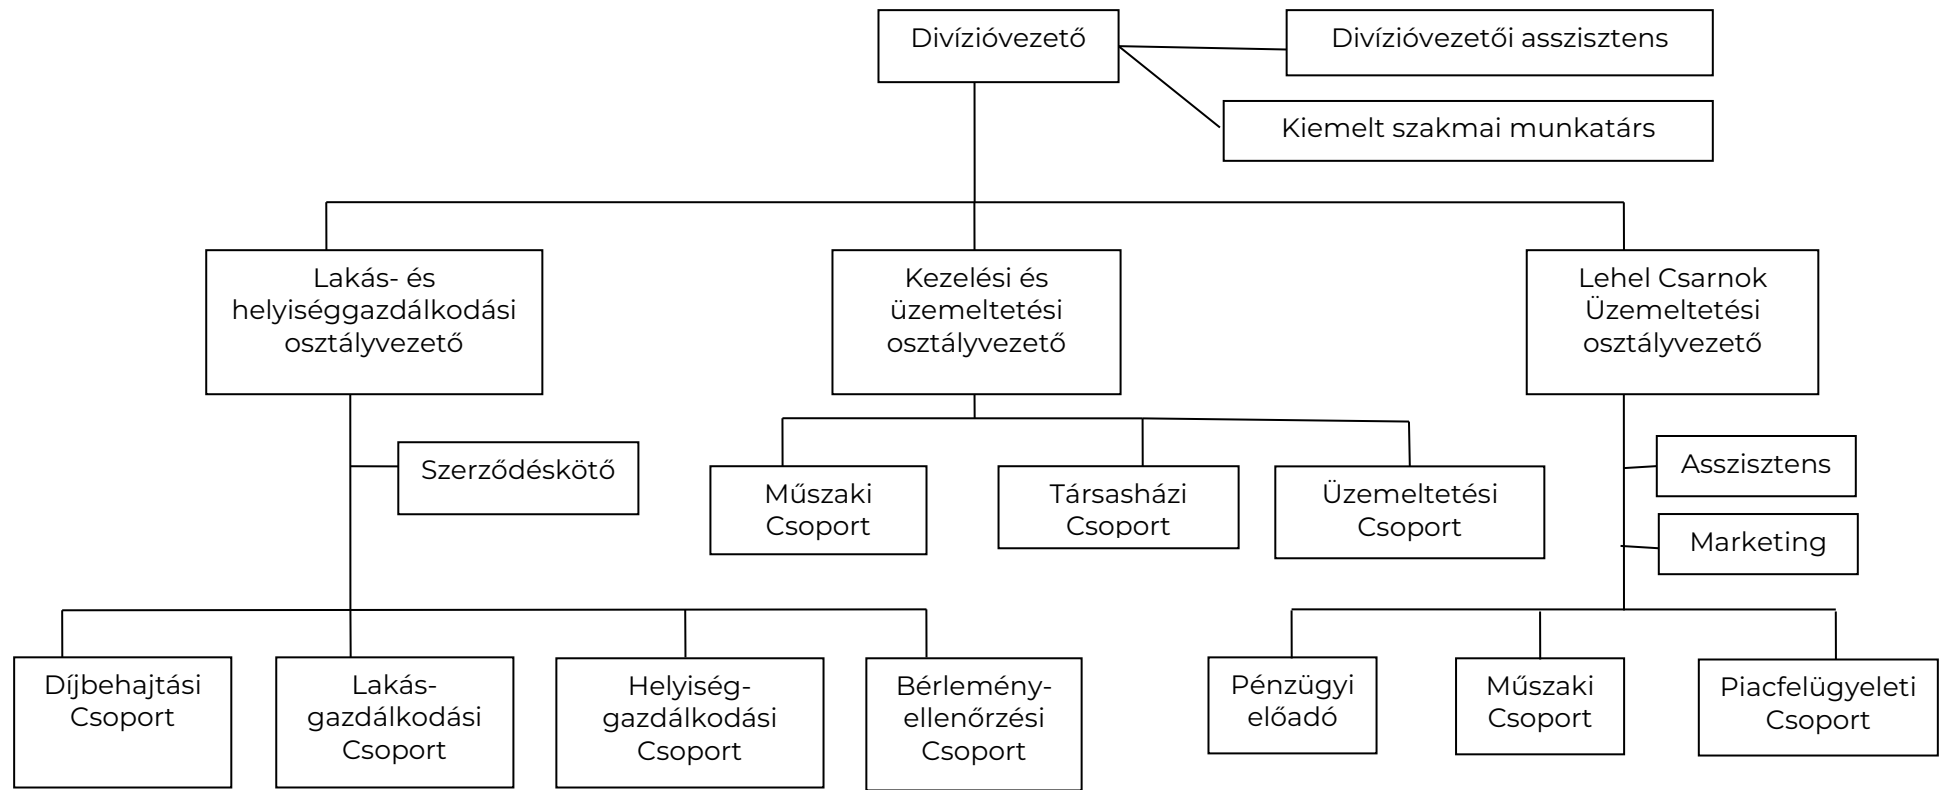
Divízióvezető

Divízióvezetői asszisztens

Kiemelt szakmai munkatárs

Lakás- és helyiséggazdálkodási osztályvezető

Kezelési és üzemeltetési osztályvezető

Lehel Csarnok Üzemeltetési osztályvezető

Szerződéskötő

Műszaki Csoport

Társasházi Csoport

Üzemeltetési Csoport

Asszisztens

Marketing

Díjbehajtási Csoport

Lakás-gazdálkodási Csoport

Helyiség-gazdálkodási Csoport

Bérlemény-ellenőrzési Csoport

Pénzügyi előadó

Műszaki Csoport

Piacfelügyeleti Csoport